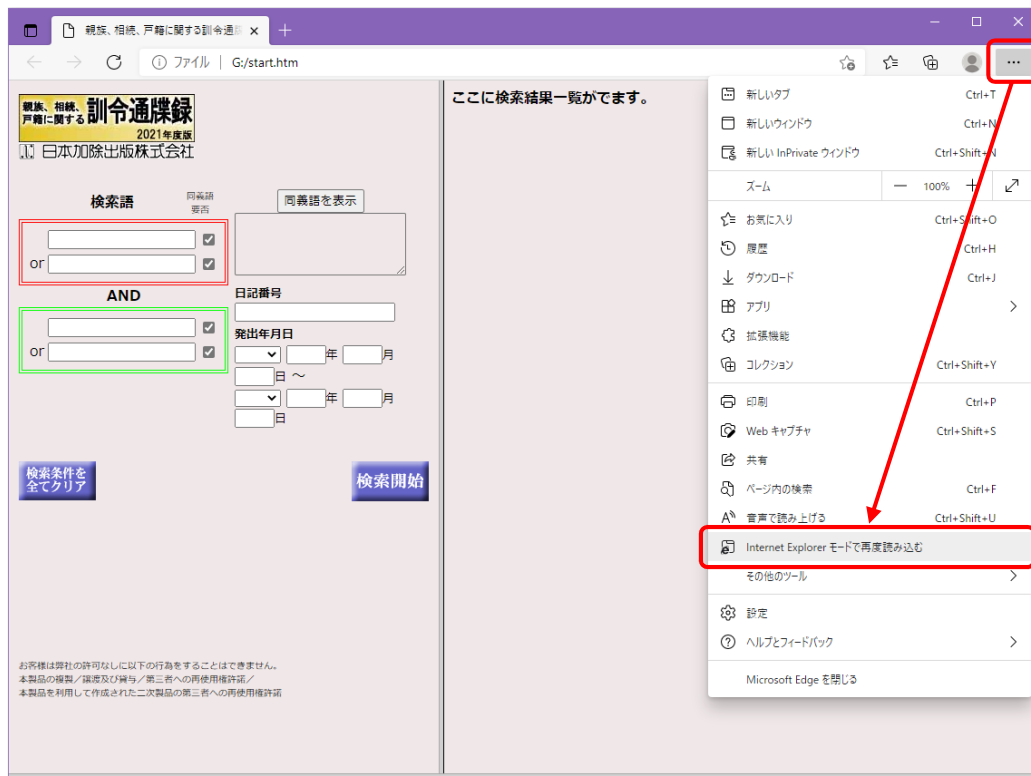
親族、相続、戸籍に関する訓令通牒 ×

ファイル | G:/start.htm

親族、相続、戸籍に関する 訓令通牒録 2021年度版
日本加除出版株式会社

検索語
同義語 要否
同義語を表示
or
AND
or
日記番号
発出年月日
年 月
日 〜
年 月
日

検索条件を全てクリア
検索開始

お客様は弊社の許可なしに以下の行為をすることはできません。
本製品の複製/譲渡及び貸与/第三者への再使用権許諾/
本製品を利用して作成された二次製品の第三者への再使用権許諾

ここに検索結果一覧がでます。

...

新しいタブ Ctrl+T
新しいウィンドウ Ctrl+N
新しい InPrivate ウィンドウ Ctrl+Shift+N
ズーム — 100% +
お気に入り Ctrl+Shift+O
履歴 Ctrl+H
ダウンロード Ctrl+J
アプリ
拡張機能
コレクション Ctrl+Shift+Y
印刷 Ctrl+P
Web キャプチャ Ctrl+Shift+S
共有
ページ内の検索 Ctrl+F
音声で読み上げる Ctrl+Shift+U
Internet Explorer モードで再度読み込む
その他のツール
設定
ヘルプとフィードバック
Microsoft Edge を閉じる